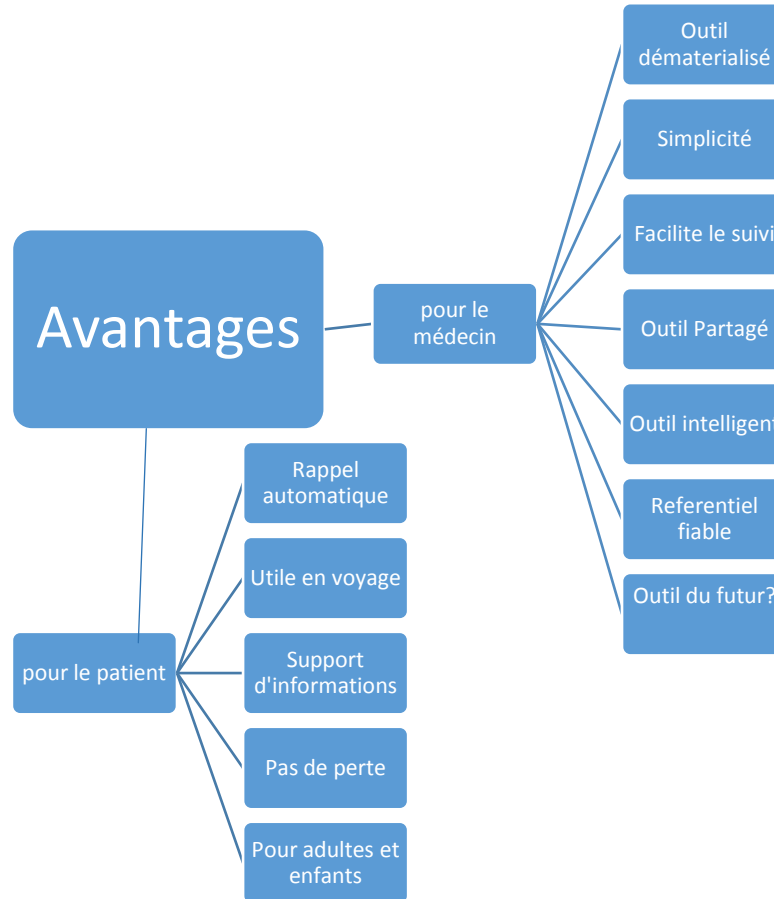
Avantages

pour le médecin

Outil dématerialisé

Simplicité

Facilite le suivi

Outil Partagé

Outil intelligent

Referentiel fiable

Outil du futur?

pour le patient

Rappel automatique

Utile en voyage

Support d'informations

Pas de perte

Pour adultes et enfants